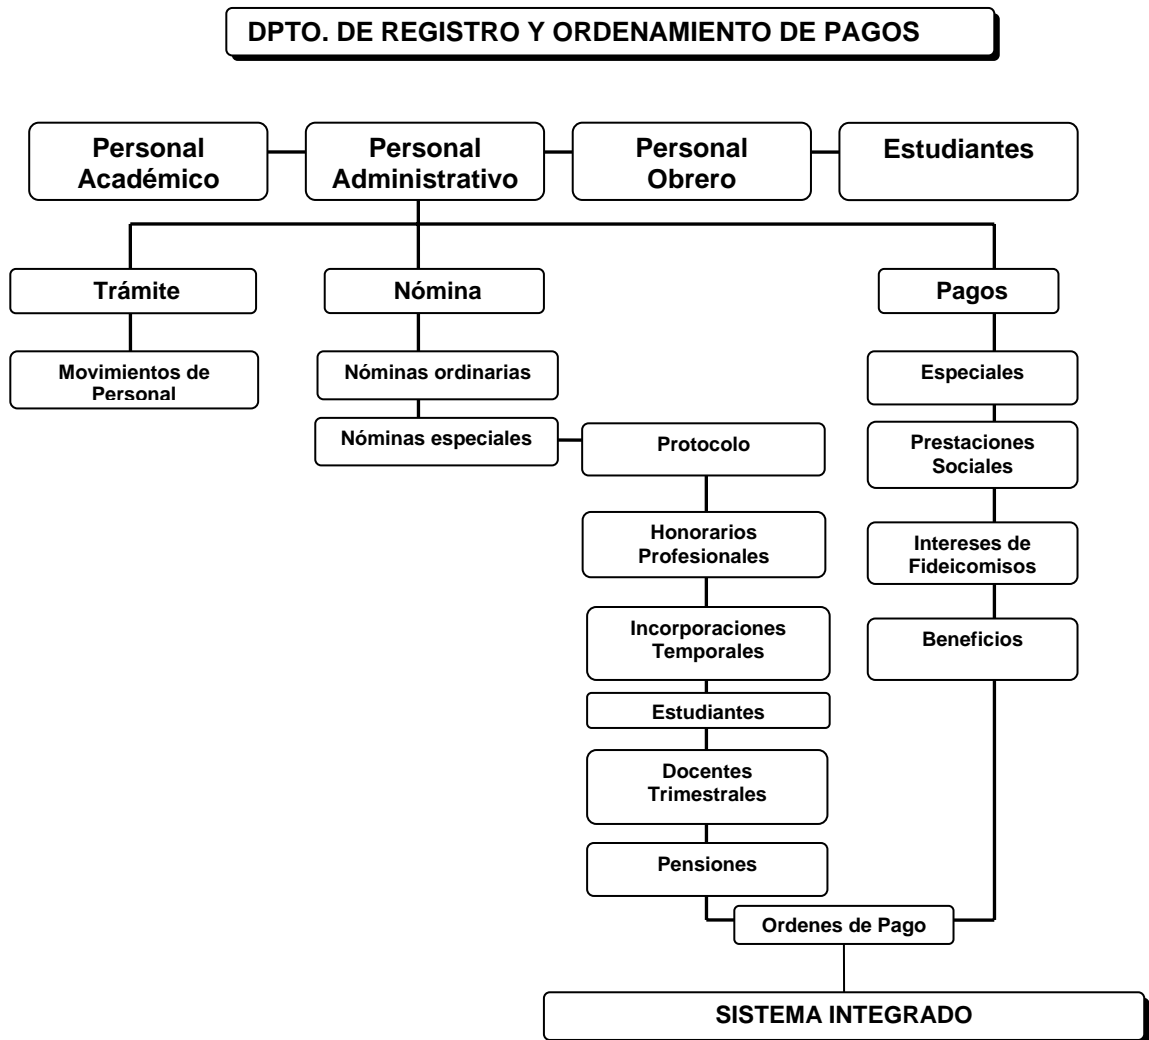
DPTO. DE REGISTRO Y ORDENAMIENTO DE PAGOS

Personal Académico

Personal Administrativo

Personal Obrero

Estudiantes

Trámite

Movimientos de Personal

Nómina

Nóminas ordinarias

Nóminas especiales

Protocolo

Honorarios Profesionales

Incorporaciones Temporales

Estudiantes

Docentes Trimestrales

Pensiones

Pagos

Especiales

Prestaciones Sociales

Intereses de Fideicomisos

Beneficios

Ordenes de Pago

SISTEMA INTEGRADO